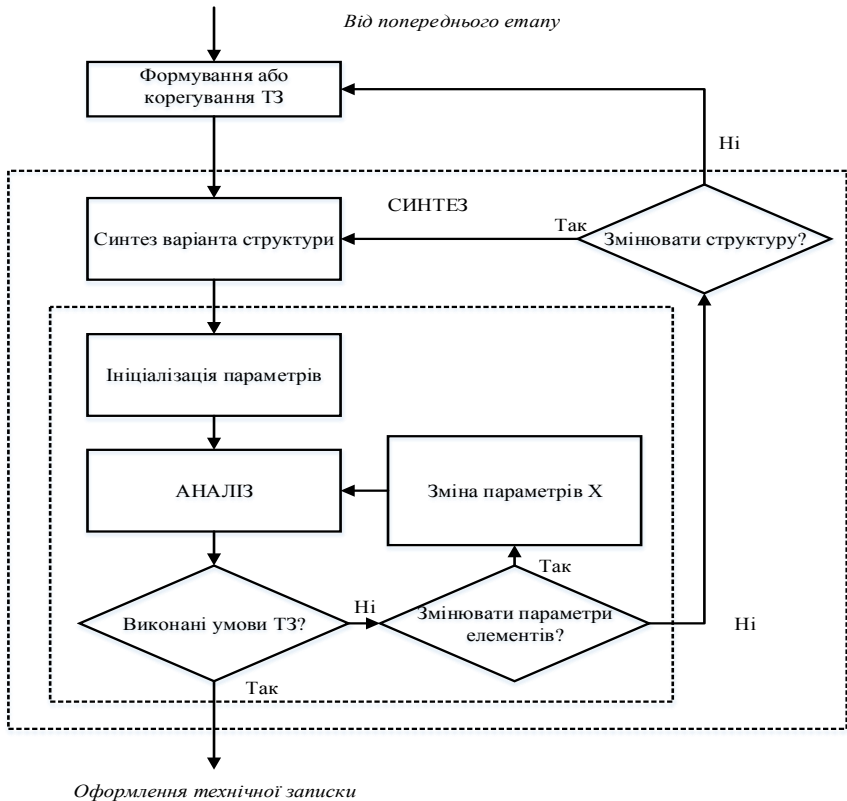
Від попереднього етапу

Формування або корегування ТЗ

Ні

СИНТЕЗ

Так

Змінювати структуру?

Синтез варіанта структури

Ініціалізація параметрів

АНАЛІЗ

Зміна параметрів Х

Так

Виконані умови ТЗ?

Ні

Змінювати параметри елементів?

Ні

Так

Оформлення технічної записки